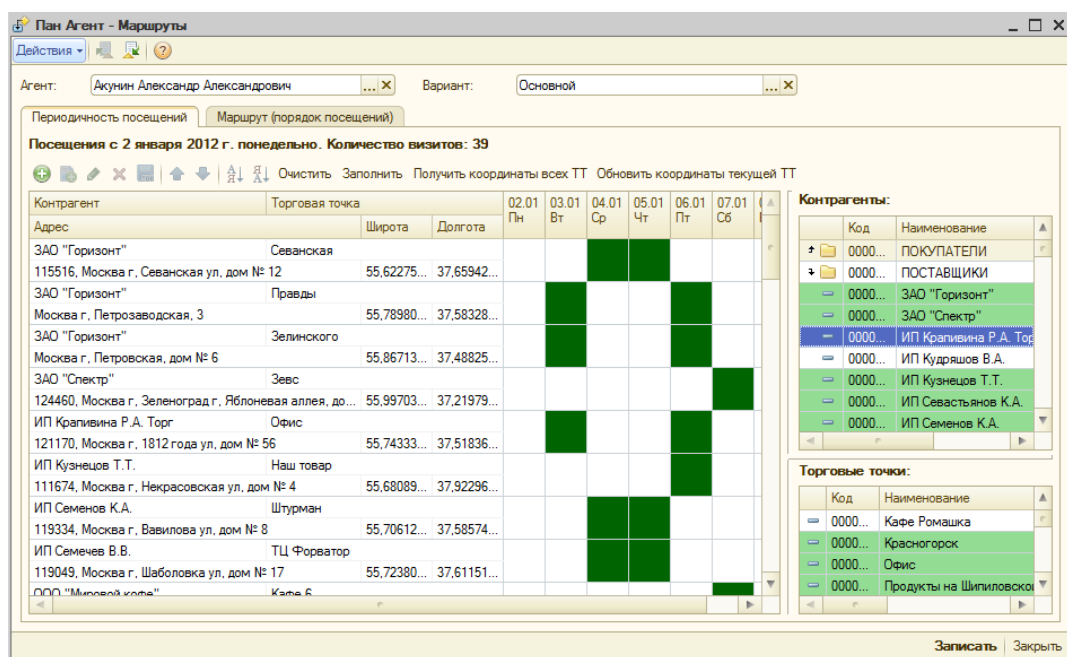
Пан Агент - Маршруты

Действия

Агент: Акунин Александр Александрович ... ✕ Вариант: Основной ... ✕

Периодичность посещений | Маршрут (порядок посещений)

Посещения с 2 января 2012 г. понедельно. Количество визитов: 39

Очистить Заполнить Получить координаты всех ТТ Обновить координаты текущей ТТ

| Контрагент / Адрес | Торговая точка | Широта | Долгота | 02.01 Пн | 03.01 Вт | 04.01 Ср | 05.01 Чт | 06.01 Пт | 07.01 Сб |
|---|---|---|---|---|---|---|---|---|---|
| ЗАО "Горизонт" | Севанская | | | | | | | | |
| 115516, Москва г, Севанская ул, дом № 12 | | 55,62275... | 37,65942... | | | | | | |
| ЗАО "Горизонт" | Правды | | | | | | | | |
| Москва г, Петрозаводская, 3 | | 55,78980... | 37,58328... | | | | | | |
| ЗАО "Горизонт" | Зелинского | | | | | | | | |
| Москва г, Петровская, дом № 6 | | 55,86713... | 37,48825... | | | | | | |
| ЗАО "Спектр" | Зевс | | | | | | | | |
| 124460, Москва г, Зеленоград г, Яблоневая аллея, до... | | 55,99703... | 37,21979... | | | | | | |
| ИП Крапивина Р.А. Торг | Офис | | | | | | | | |
| 121170, Москва г, 1812 года ул, дом № 56 | | 55,74333... | 37,51836... | | | | | | |
| ИП Кузнецов Т.Т. | Наш товар | | | | | | | | |
| 111674, Москва г, Некрасовская ул, дом № 4 | | 55,68089... | 37,92296... | | | | | | |
| ИП Семенов К.А. | Штурман | | | | | | | | |
| 119334, Москва г, Вавилова ул, дом № 8 | | 55,70612... | 37,58574... | | | | | | |
| ИП Семечев В.В. | ТЦ Форватор | | | | | | | | |
| 119049, Москва г, Шаболовка ул, дом № 17 | | 55,72380... | 37,61151... | | | | | | |
| ООО "Мировой кофе" | Кафе 6 | | | | | | | | |

Контрагенты:

| Код | Наименование |
|---|---|
| 0000... | ПОКУПАТЕЛИ |
| 0000... | ПОСТАВЩИКИ |
| 0000... | ЗАО "Горизонт" |
| 0000... | ЗАО "Спектр" |
| 0000... | ИП Крапивина Р.А. Тор |
| 0000... | ИП Кудряшов В.А. |
| 0000... | ИП Кузнецов Т.Т. |
| 0000... | ИП Севастьянов К.А. |
| 0000... | ИП Семенов К.А. |

Торговые точки:

| Код | Наименование |
|---|---|
| 0000... | Кафе Ромашка |
| 0000... | Красногорск |
| 0000... | Офис |
| 0000... | Продукты на Шипиловско |

Записать | Закрыть